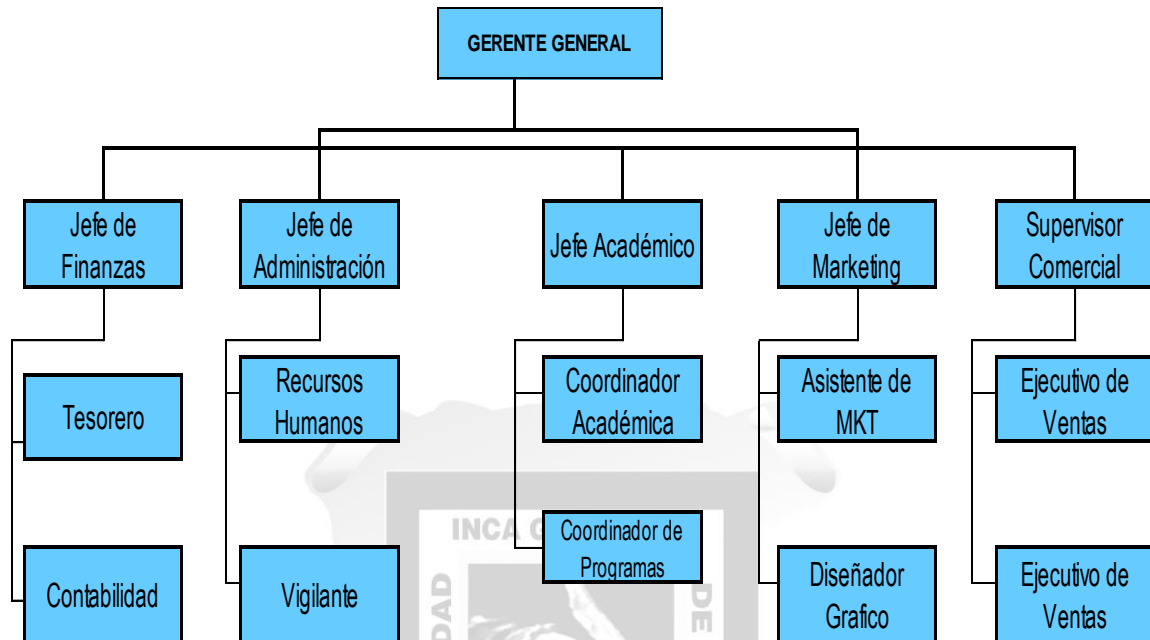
GERENTE GENERAL

Jefe de Finanzas

Tesorero

Contabilidad

Jefe de Administración

Recursos Humanos

Vigilante

Jefe Académico

Coordinador Académica

Coordinador de Programas

Jefe de Marketing

Asistente de MKT

Diseñador Grafico

Supervisor Comercial

Ejecutivo de Ventas

Ejecutivo de Ventas

INCA G
DAD
DE